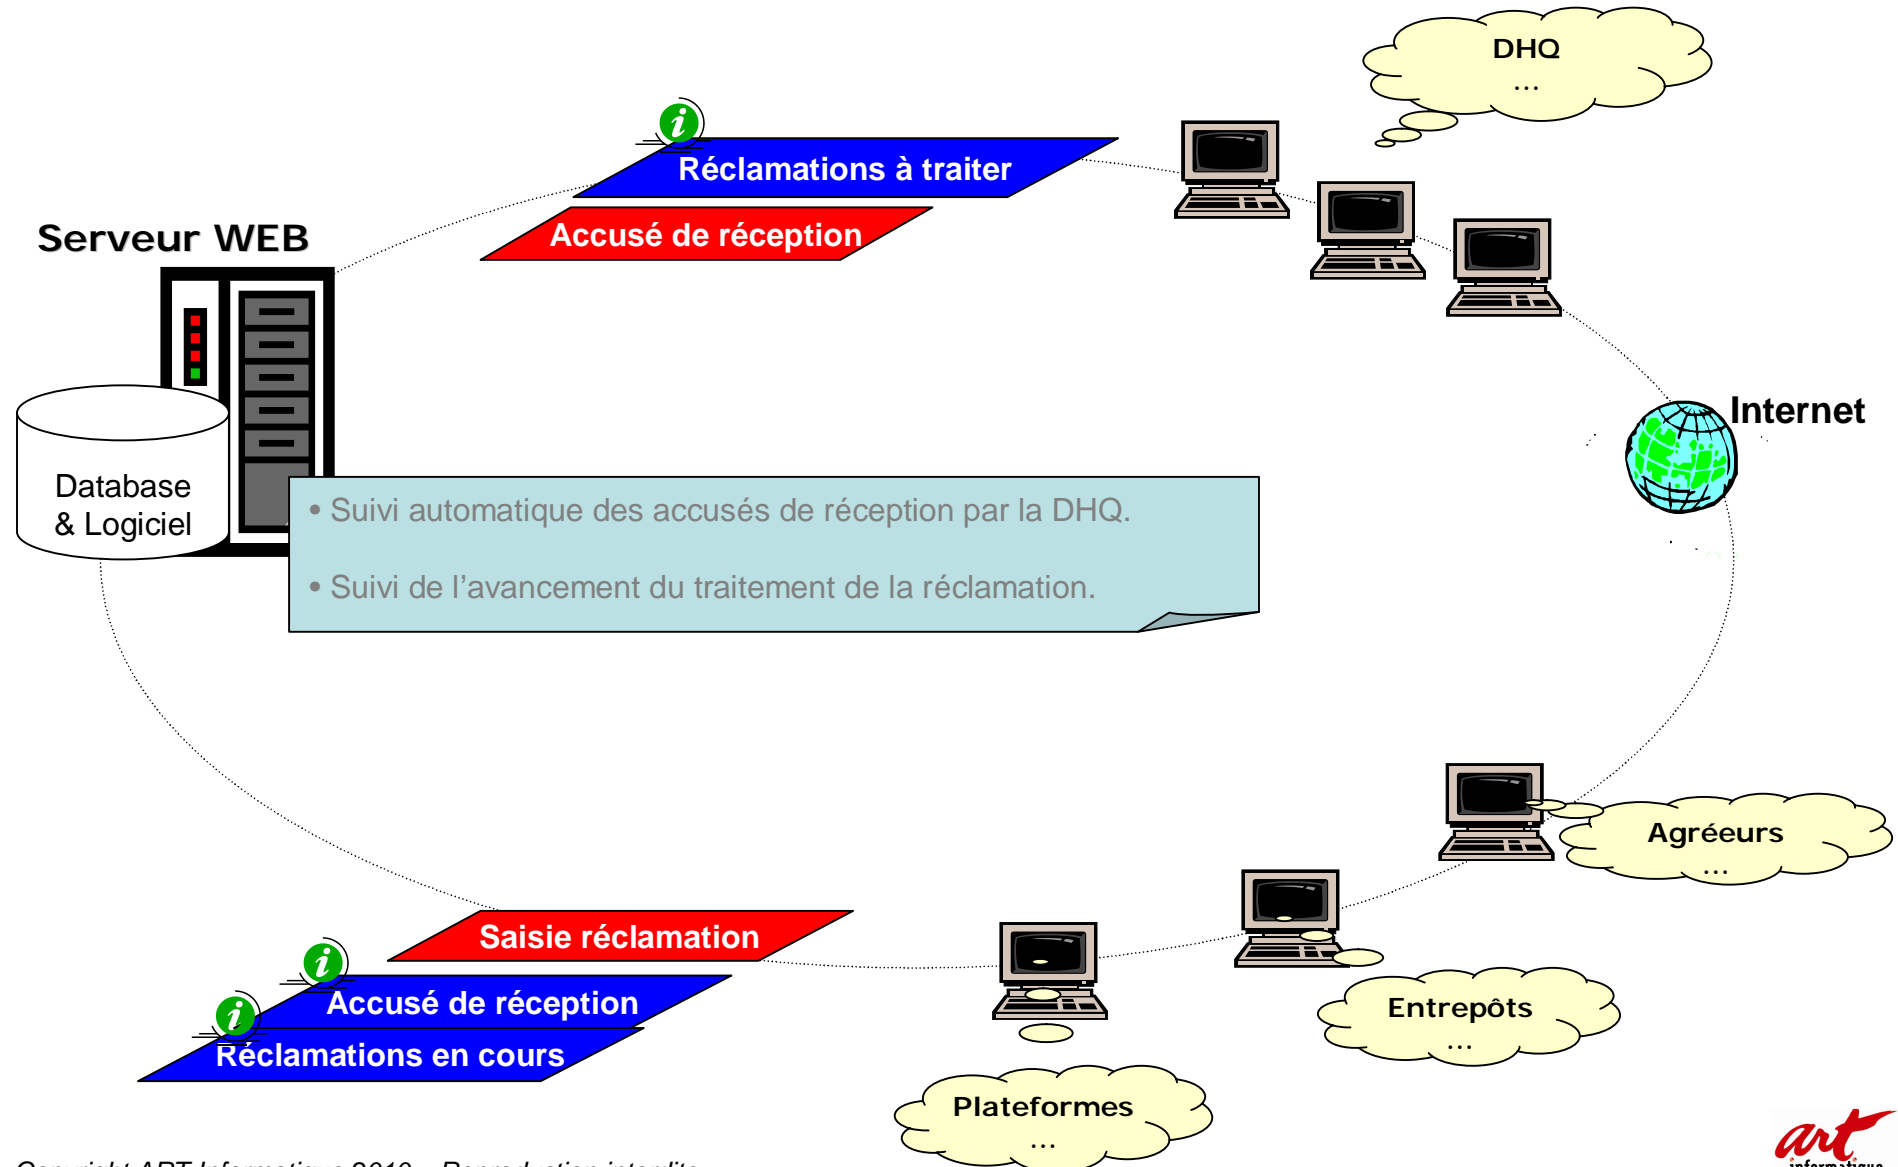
DHQ
...

Réclamations à traiter

Accusé de réception

Serveur WEB

Database & Logiciel

Internet

• Suivi automatique des accusés de réception par la DHQ.

• Suivi de l'avancement du traitement de la réclamation.

Agréeurs
...

Saisie réclamation

Accusé de réception

Réclamations en cours

Entrepôts
...

Plateformes
...

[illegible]

art
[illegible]